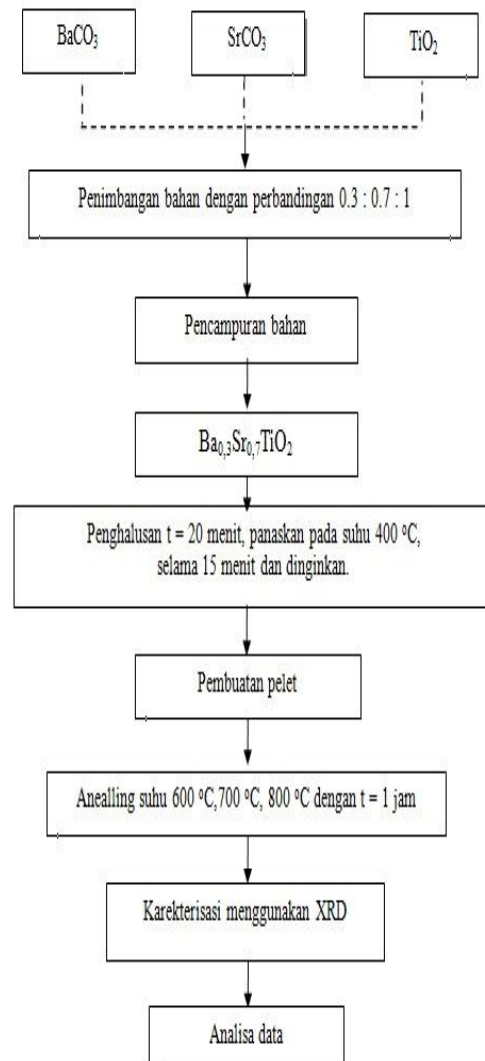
$BaCO_3$

$SrCO_3$

$TiO_2$

Penimbangan bahan dengan perbandingan 0.3 : 0.7 : 1

Pencampuran bahan

$Ba_{0,3}Sr_{0,7}TiO_2$

Penghalusan t = 20 menit, panaskan pada suhu 400 °C, selama 15 menit dan dinginkan.

Pembuatan pelet

Anealling suhu 600 °C,700 °C, 800 °C dengan t = 1 jam

Karekterisasi menggunakan XRD

Analisa data